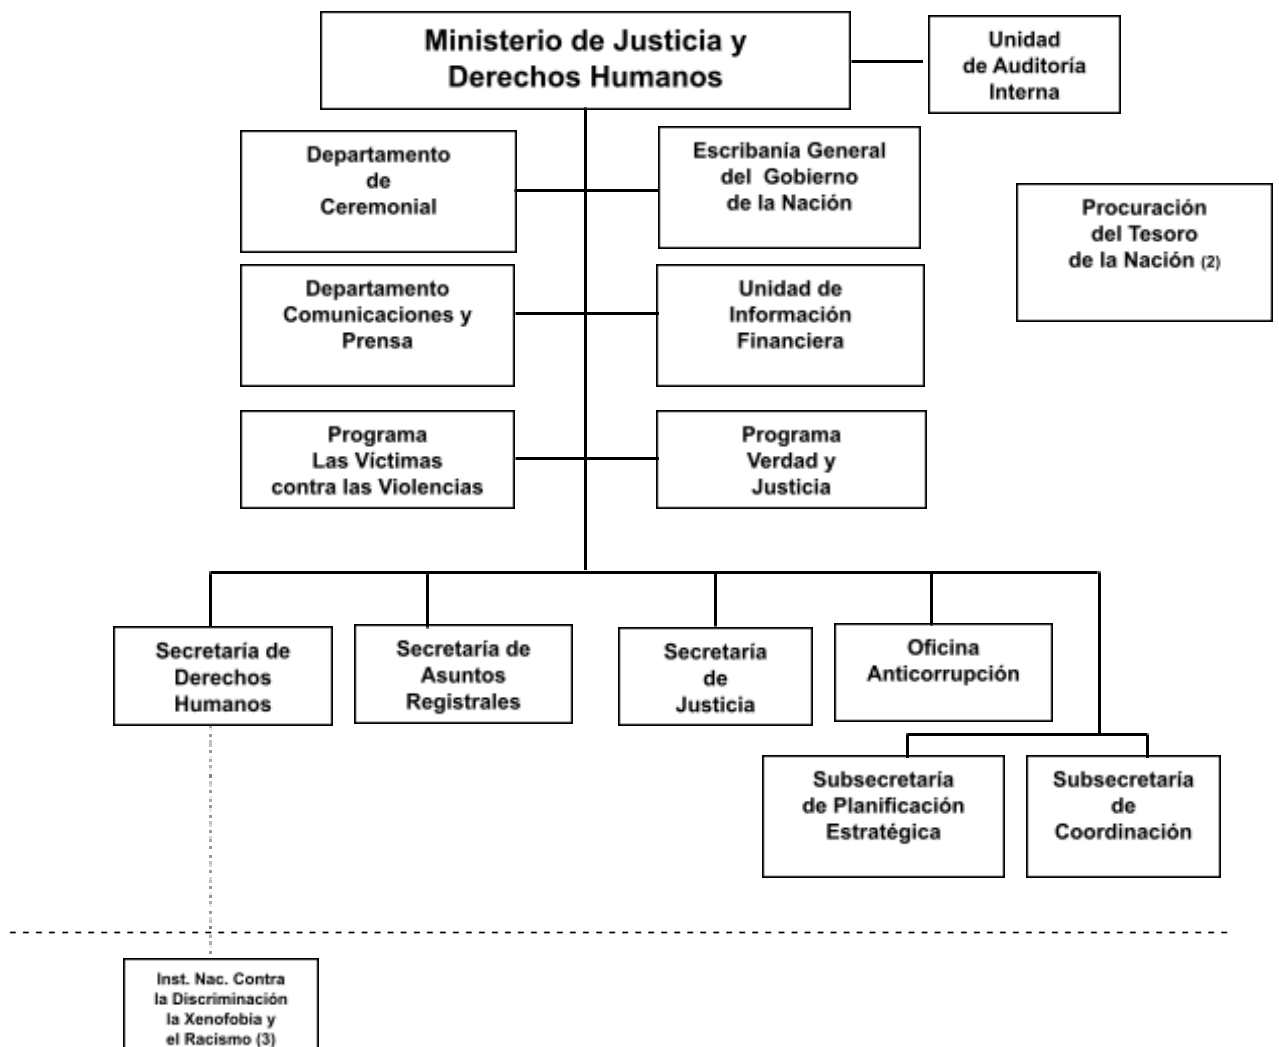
Ministerio de Justicia y Derechos Humanos

Unidad de Auditoría Interna

Departamento de Ceremonial

Escribanía General del Gobierno de la Nación

Procuración del Tesoro de la Nación (2)

Departamento Comunicaciones y Prensa

Unidad de Información Financiera

Programa Las Víctimas contra las Violencias

Programa Verdad y Justicia

Secretaría de Derechos Humanos

Secretaría de Asuntos Registrales

Secretaría de Justicia

Oficina Anticorrupción

Subsecretaría de Planificación Estratégica

Subsecretaría de Coordinación

Inst. Nac. Contra la Discriminación la Xenofobia y el Racismo (3)